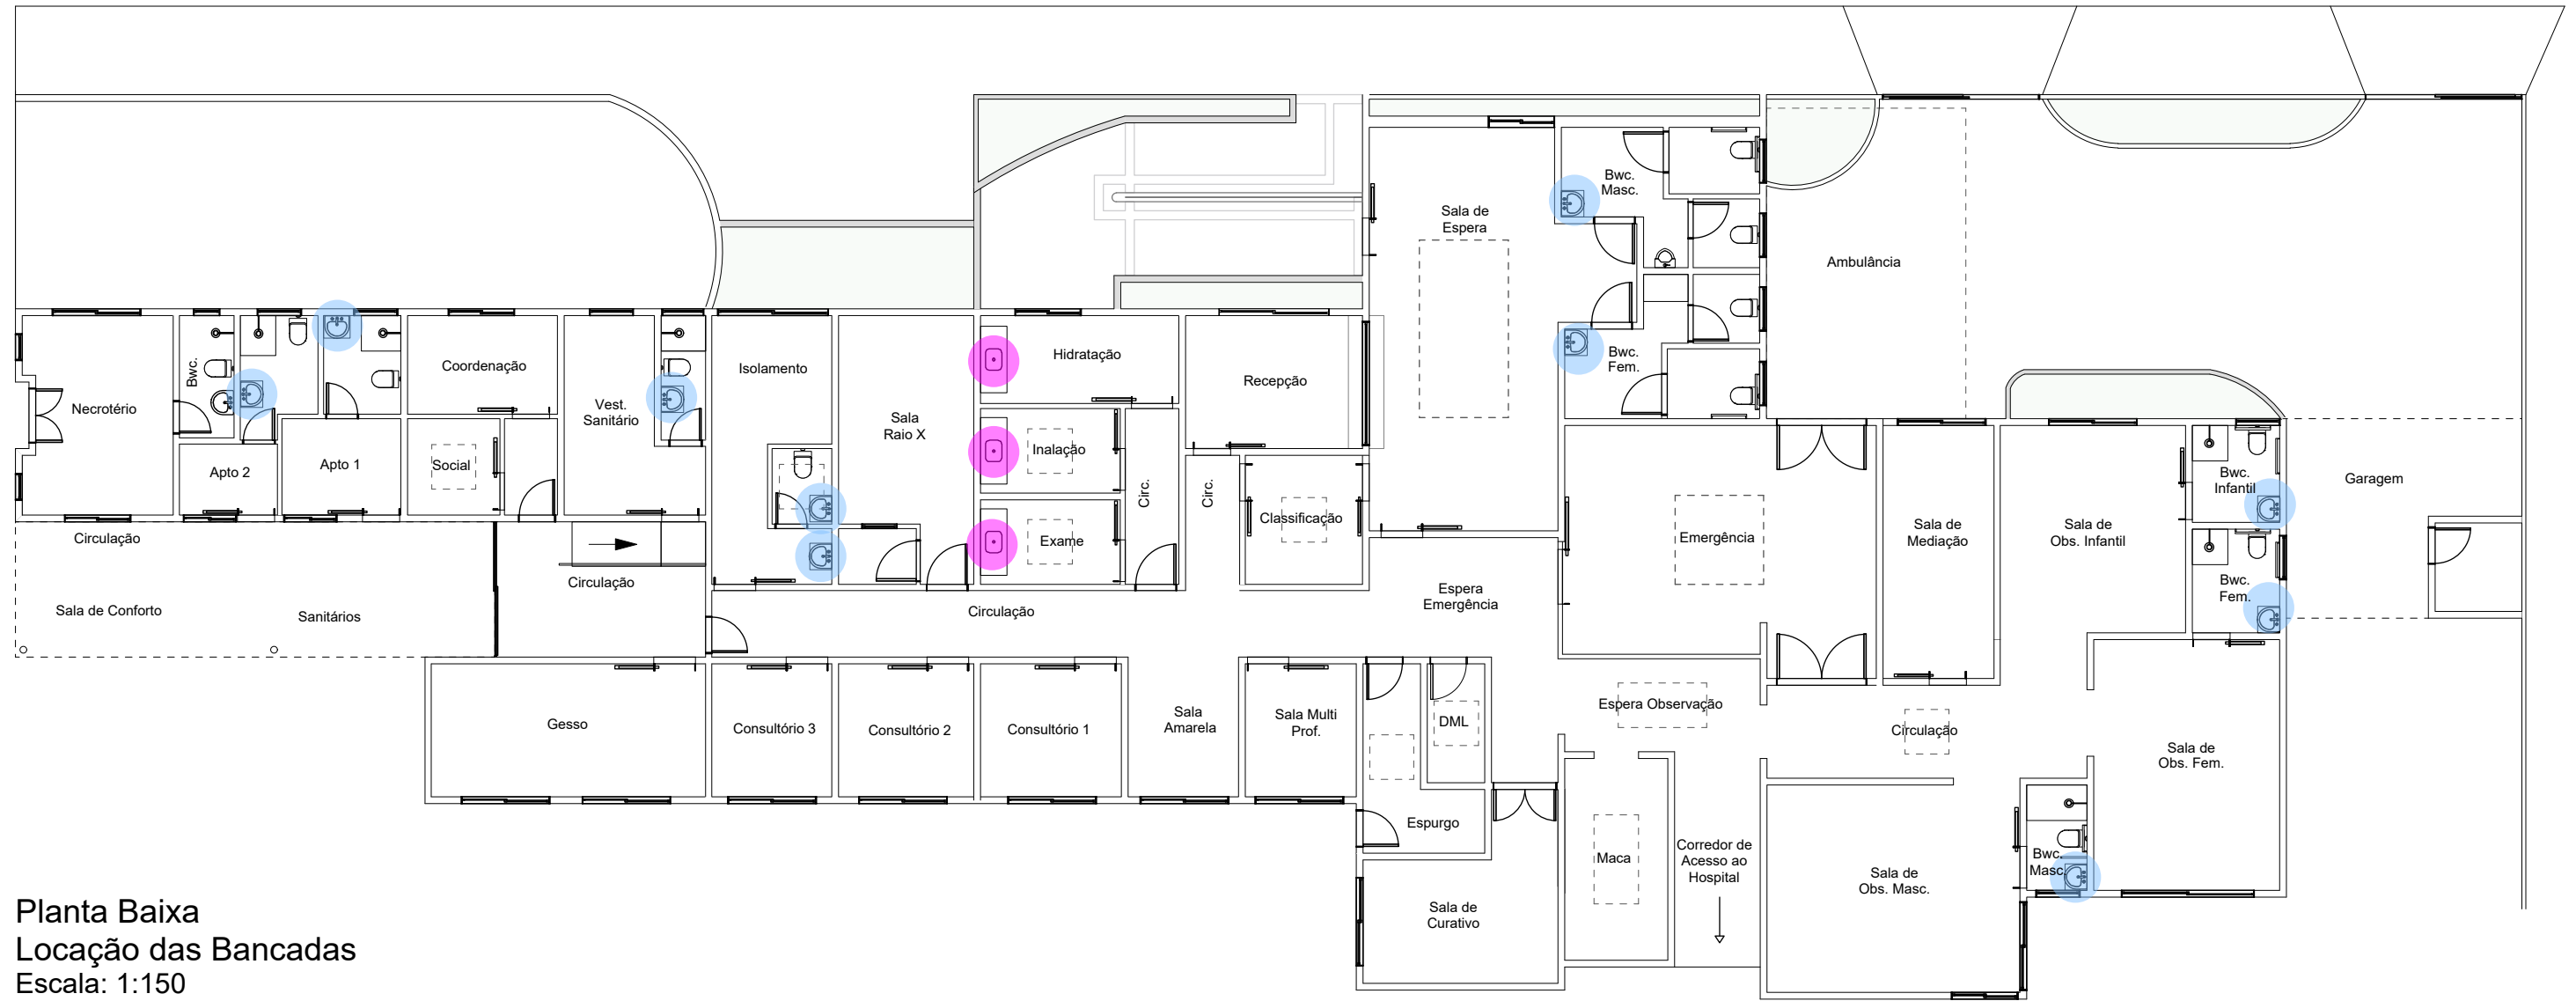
Necrotério
Bwc.
Apto 2
Apto 1
Coordenação
Social
Vest. Sanitário
Isolamento
Sala Raio X
Hidratação
Inalação
Exame
Circ.
Circ.
Recepção
Classificação
Sala de Espera
Bwc. Masc.
Bwc. Fem.
Ambulância
Emergência
Sala de Mediação
Sala de Obs. Infantil
Bwc. Infantil
Bwc. Fem.
Garagem
Circulação
Sala de Conforto
Sanitários
Circulação
Circulação
Espera Emergência
Espera Observação
Circulação
Gesso
Consultório 3
Consultório 2
Consultório 1
Sala Amarela
Sala Multi Prof.
DML
Espurgo
Sala de Curativo
Maca
Corredor de Acesso ao Hospital
Sala de Obs. Masc.
Bwc. Masc.
Sala de Obs. Fem.

Planta Baixa
Locação das Bancadas
Escala: 1:150